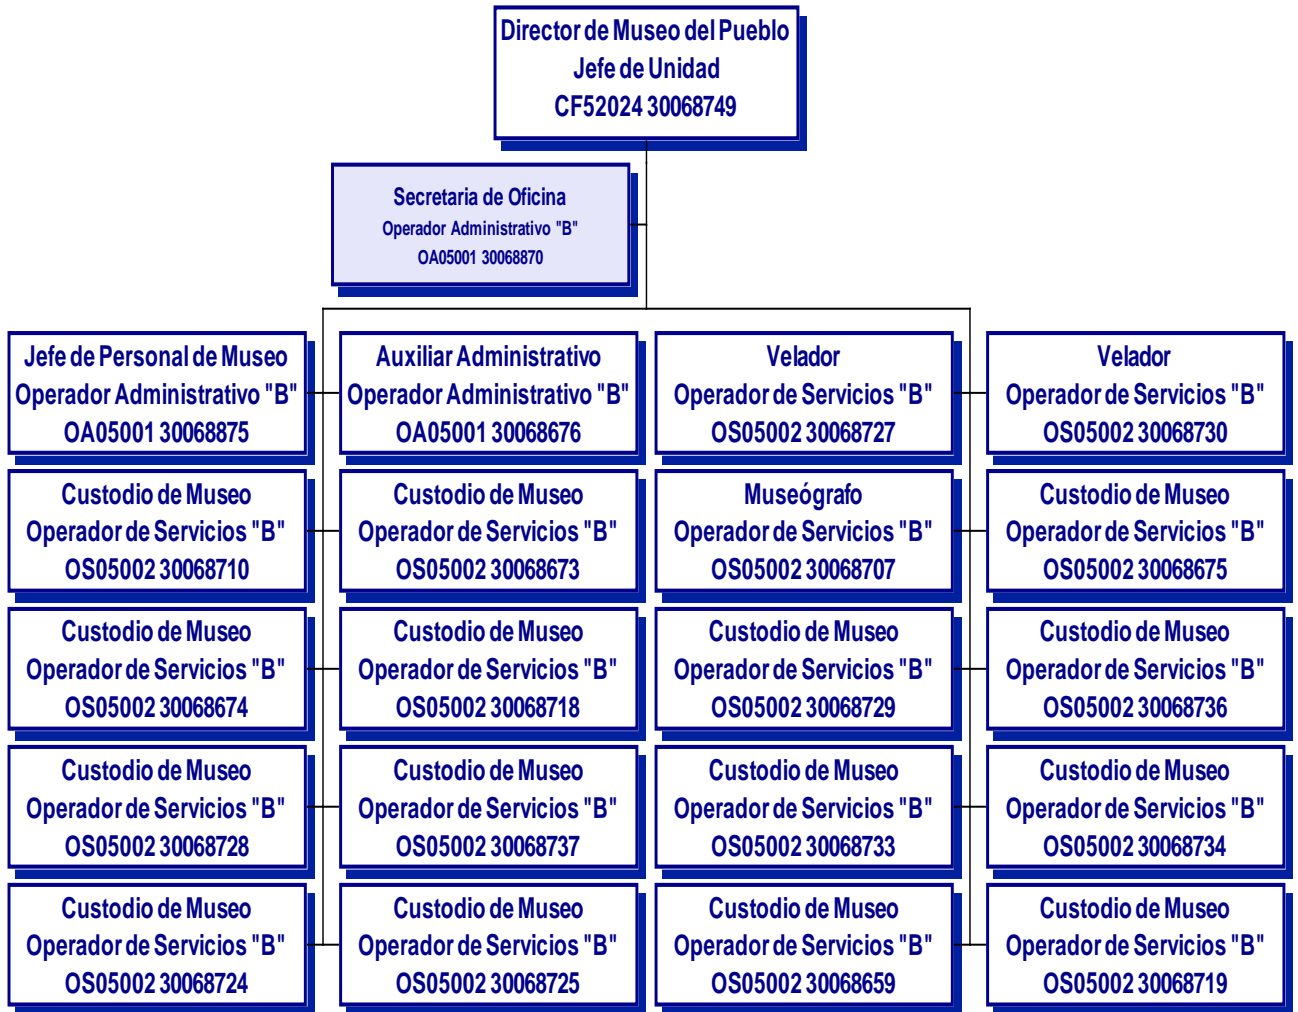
Director de Museo del Pueblo
Jefe de Unidad
CF52024 30068749

Secretaria de Oficina
Operador Administrativo "B"
OA05001 30068870

Jefe de Personal de Museo
Operador Administrativo "B"
OA05001 30068875

Custodio de Museo
Operador de Servicios "B"
OS05002 30068710

Custodio de Museo
Operador de Servicios "B"
OS05002 30068674

Custodio de Museo
Operador de Servicios "B"
OS05002 30068728

Custodio de Museo
Operador de Servicios "B"
OS05002 30068724

Auxiliar Administrativo
Operador Administrativo "B"
OA05001 30068676

Custodio de Museo
Operador de Servicios "B"
OS05002 30068673

Custodio de Museo
Operador de Servicios "B"
OS05002 30068718

Custodio de Museo
Operador de Servicios "B"
OS05002 30068737

Custodio de Museo
Operador de Servicios "B"
OS05002 30068725

Velador
Operador de Servicios "B"
OS05002 30068727

Museógrafo
Operador de Servicios "B"
OS05002 30068707

Custodio de Museo
Operador de Servicios "B"
OS05002 30068729

Custodio de Museo
Operador de Servicios "B"
OS05002 30068733

Custodio de Museo
Operador de Servicios "B"
OS05002 30068659

Velador
Operador de Servicios "B"
OS05002 30068730

Custodio de Museo
Operador de Servicios "B"
OS05002 30068675

Custodio de Museo
Operador de Servicios "B"
OS05002 30068736

Custodio de Museo
Operador de Servicios "B"
OS05002 30068734

Custodio de Museo
Operador de Servicios "B"
OS05002 30068719